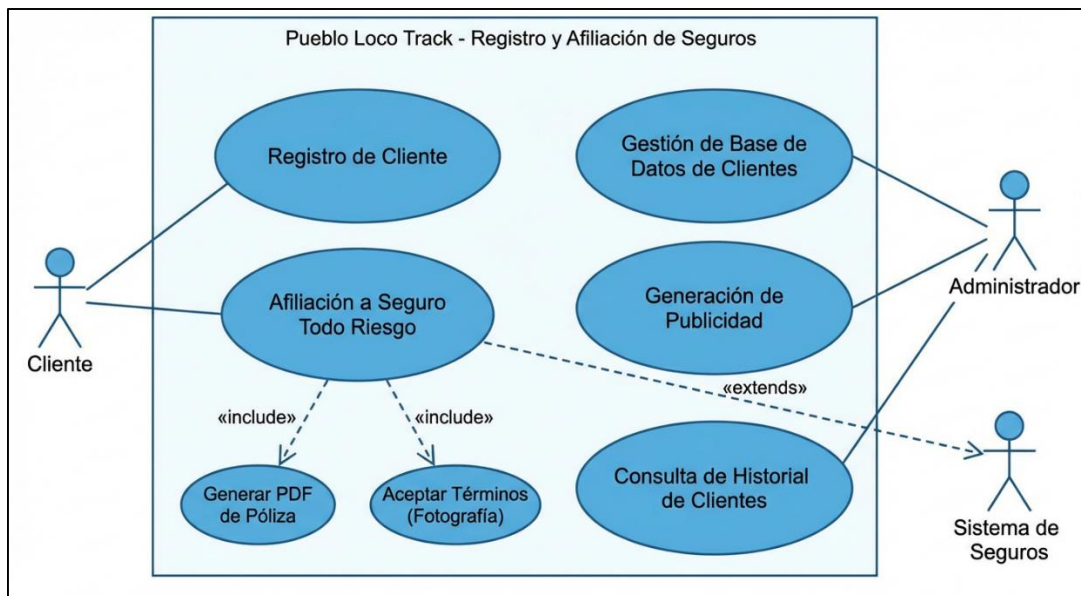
Pueblo Loco Track - Registro y Afiliación de Seguros

Registro de Cliente

Gestión de Base de Datos de Clientes

Cliente

Afiliación a Seguro Todo Riesgo

Generación de Publicidad

Administrador

«extends»

«include»

«include»

Generar PDF de Póliza

Aceptar Términos (Fotografía)

Consulta de Historial de Clientes

Sistema de Seguros